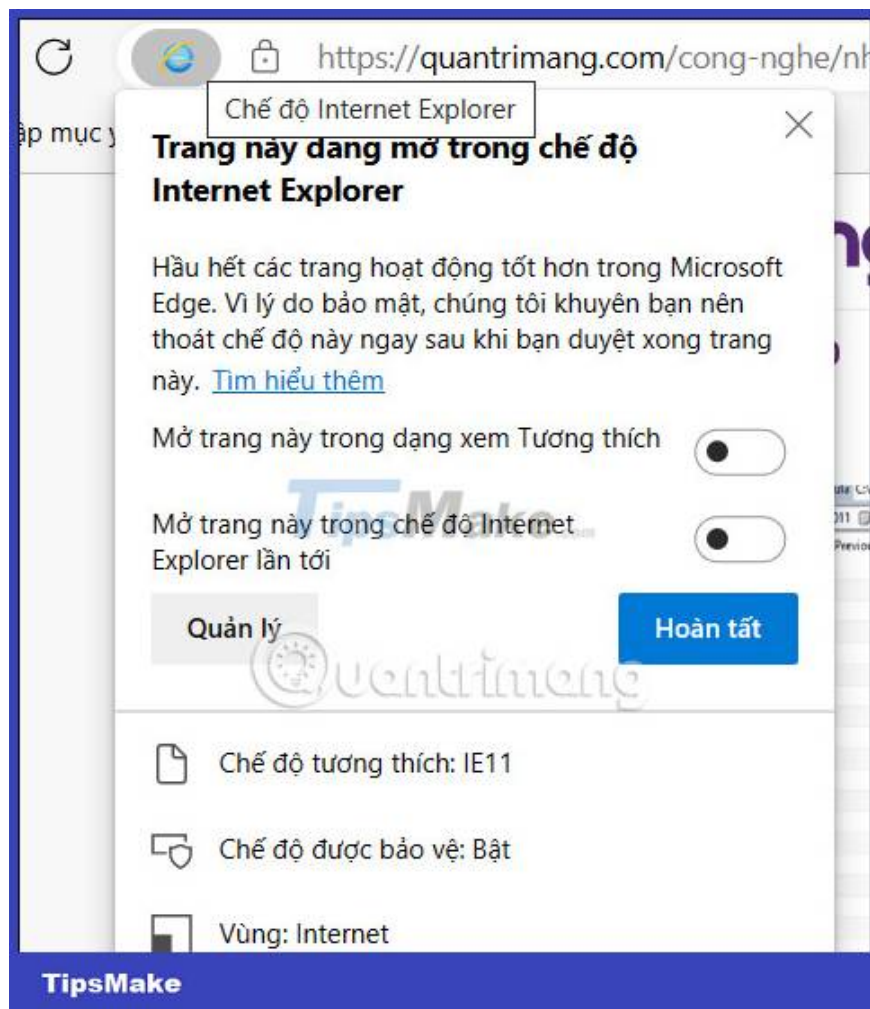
https://quantrimang.com/cong-nghe/nh

Chế độ Internet Explorer

ập mục y

Trang này đang mở trong chế độ Internet Explorer

Hầu hết các trang hoạt động tốt hơn trong Microsoft Edge. Vì lý do bảo mật, chúng tôi khuyên bạn nên thoát chế độ này ngay sau khi bạn duyệt xong trang này. Tìm hiểu thêm

Mở trang này trong dạng xem Tương thích

Mở trang này trong chế độ Internet Explorer lần tới

Quản lý

Hoàn tất

Chế độ tương thích: IE11

Chế độ được bảo vệ: Bật

Vùng: Internet

TipsMake

Quantrimang

TipsMake